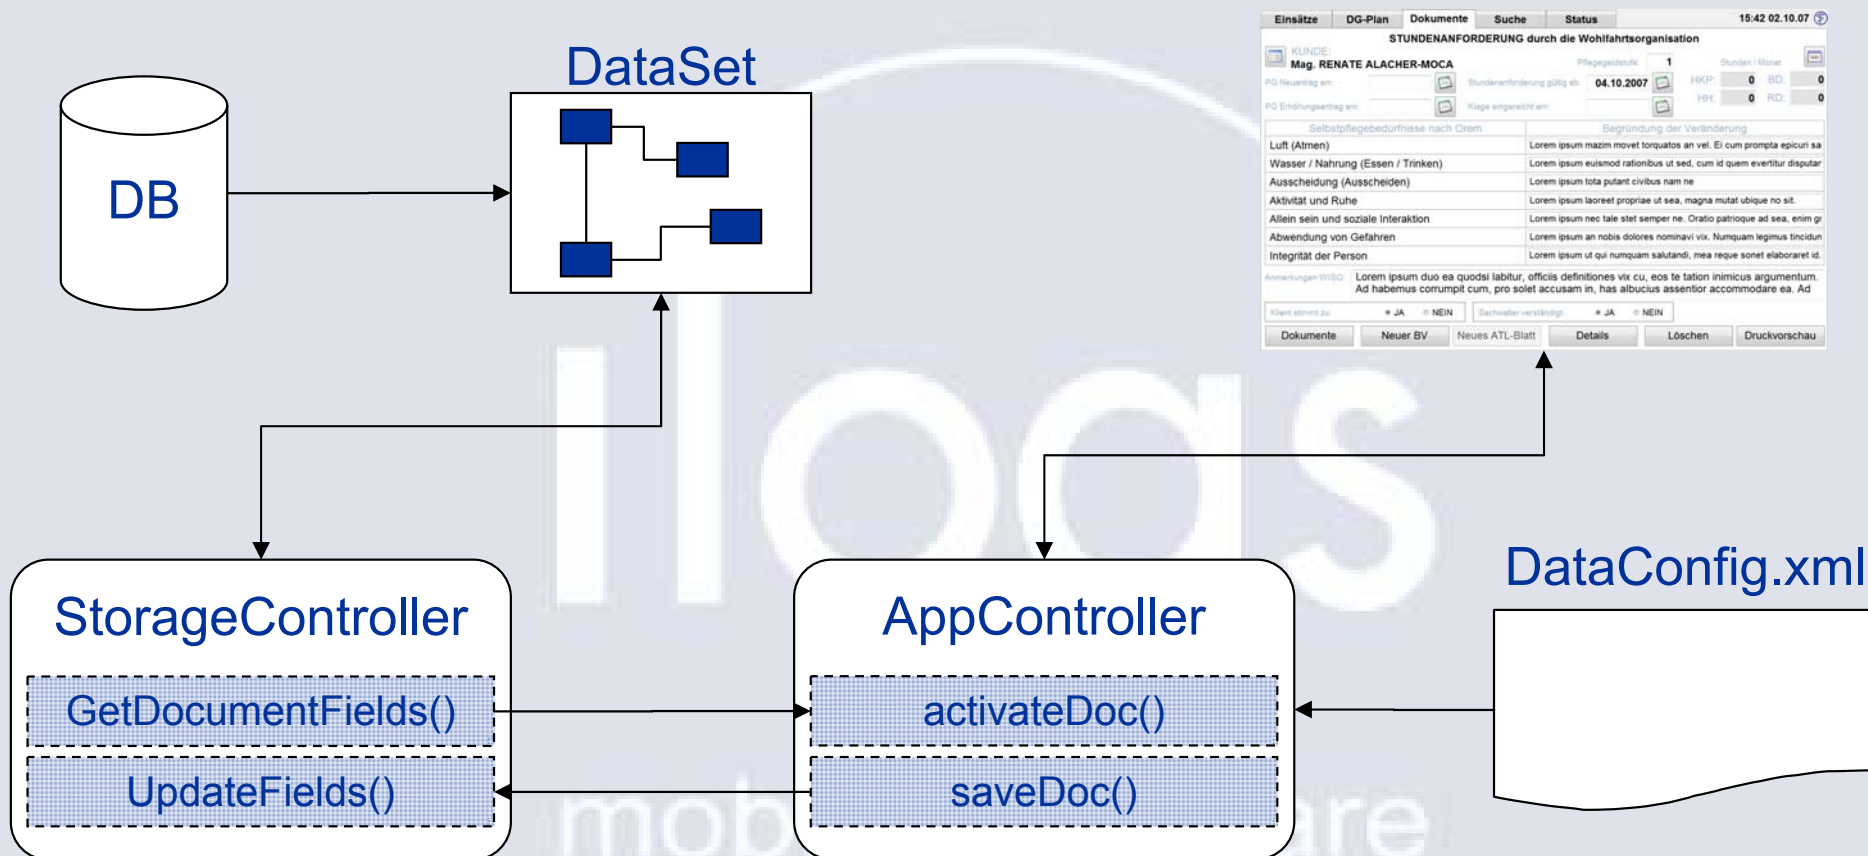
DataSet

DB

Einsätze | DG-Plan | Dokumente | Suche | Status | 15:42 02.10.07

STUNDENANFORDERUNG durch die Wohlfahrtsorganisation

KUNDE:
Mag. RENATE ALACHER-MOCA

Pflegegeldstufe: 1

Stunden / Monat

PG Neuantrag am:

Stundenanforderung gültig ab: 04.10.2007

HKP: 0 BD: 0

PG Erhöhungsantrag am:

Klage eingereicht am:

HH: 0 RD: 0

| Selbstpflegebedürfnisse nach Orem | Begründung der Veränderung |
|---|---|
| Luft (Atmen) | Lorem ipsum mazim movet torquatos an vel. Ei cum prompta epicuri sa |
| Wasser / Nahrung (Essen / Trinken) | Lorem ipsum euismod rationibus ut sed, cum id quem evertitur disputar |
| Ausscheidung (Ausscheiden) | Lorem ipsum tota putant civibus nam ne |
| Aktivität und Ruhe | Lorem ipsum laoreet propriae ut sea, magna mutat ubique no sit. |
| Allein sein und soziale Interaktion | Lorem ipsum nec tale stet semper ne. Oratio patrioque ad sea, enim gi |
| Abwendung von Gefahren | Lorem ipsum an nobis dolores nominavi vix. Numquam legimus tincidun |
| Integrität der Person | Lorem ipsum ut qui numquam salutandi, mea reque sonet elaboraret id. |

Anmerkungen WISO: Lorem ipsum duo ea quodsi labitur, officiis definitiones vix cu, eos te tation inimicus argumentum. Ad habemus corrumpit cum, pro solet accusam in, has albucius assentior accommodare ea. Ad

Klient stimmt zu: JA NEIN

Sachwalter verständigt: JA NEIN

Dokumente | Neuer BV | Neues ATL-Blatt | Details | Löschen | Druckvorschau

DataConfig.xml

StorageController

GetDocumentFields()

UpdateFields()

AppController

activateDoc()

saveDoc()

ilogs

mobile software